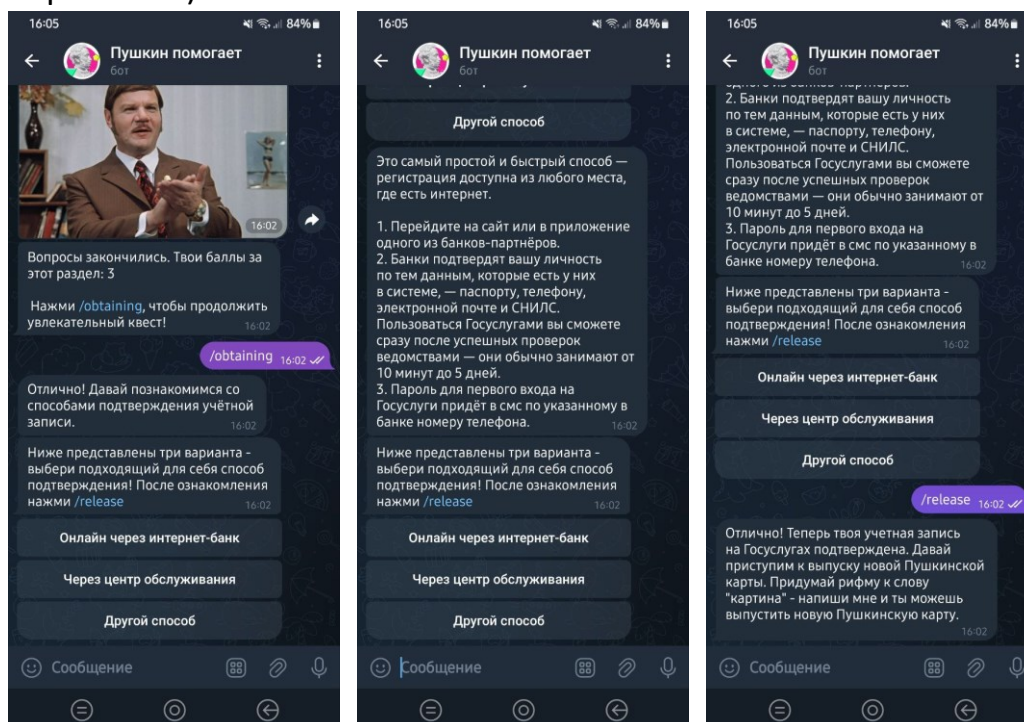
16:05

84%

Пушкин помогает
бот

16:02

Вопросы закончились. Твои баллы за этот раздел: 3

Нажми /obtaining, чтобы продолжить увлекательный квест!
16:02

/obtaining 16:02

Отлично! Давай познакомимся со способами подтверждения учётной записи.
16:02

Ниже представлены три варианта - выбери подходящий для себя способ подтверждения! После ознакомления нажми /release
16:02

Онлайн через интернет-банк

Через центр обслуживания

Другой способ

Сообщение

16:05

84%

Пушкин помогает
бот

Другой способ

Это самый простой и быстрый способ — регистрация доступна из любого места, где есть интернет.

1. Перейдите на сайт или в приложение одного из банков-партнёров.
2. Банки подтвердят вашу личность по тем данным, которые есть у них в системе, — паспорту, телефону, электронной почте и СНИЛС. Пользоваться Госуслугами вы сможете сразу после успешных проверок ведомствами — они обычно занимают от 10 минут до 5 дней.
3. Пароль для первого входа на Госуслуги придёт в смс по указанному в банке номеру телефона.
16:02

Ниже представлены три варианта - выбери подходящий для себя способ подтверждения! После ознакомления нажми /release
16:02

Онлайн через интернет-банк

Через центр обслуживания

Другой способ

Сообщение

16:05

84%

Пушкин помогает
бот

2. Банки подтвердят вашу личность по тем данным, которые есть у них в системе, — паспорту, телефону, электронной почте и СНИЛС. Пользоваться Госуслугами вы сможете сразу после успешных проверок ведомствами — они обычно занимают от 10 минут до 5 дней.
3. Пароль для первого входа на Госуслуги придёт в смс по указанному в банке номеру телефона.
16:02

Ниже представлены три варианта - выбери подходящий для себя способ подтверждения! После ознакомления нажми /release
16:02

Онлайн через интернет-банк

Через центр обслуживания

Другой способ

/release 16:02

Отлично! Теперь твоя учетная запись на Госуслугах подтверждена. Давай приступим к выпуску новой Пушкинской карты. Придумай рифму к слову "картина" - напиши мне и ты можешь выпустить новую Пушкинскую карту.
16:02

Сообщение